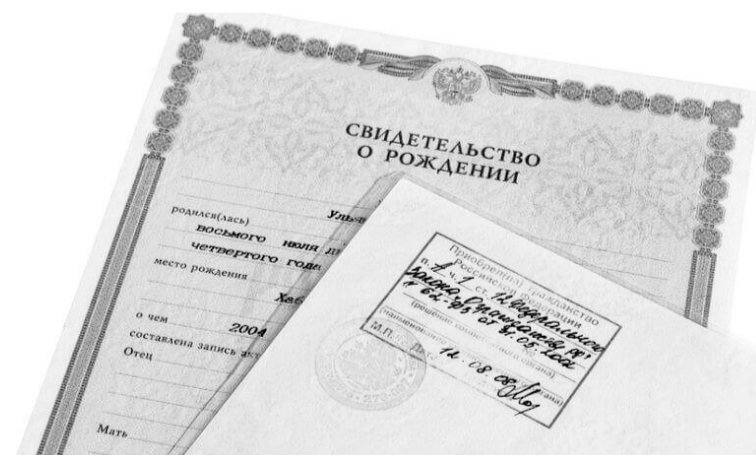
СВИДЕТЕЛЬСТВО
О РОЖДЕНИИ

родился(лась) Уль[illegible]
восьмого июля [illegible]
четвертого годе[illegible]
место рождения
Хаб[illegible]
о чем 2004
составлена запись ак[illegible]
Отец

Мать

Приобрел(а) гражданство
Российской Федерации
п. «а» ч. 1 ст. 14 Федерального
закона «О гражданстве РФ»
№ 62-ФЗ от 31.05.2002
(решение компетентного органа)
(наименование компетентного органа)
М.П. Дата 14.08.2006
(подпись)